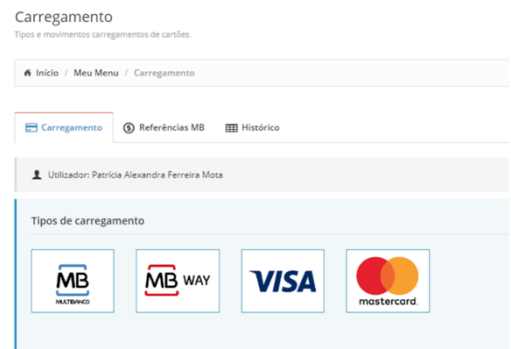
Carregamento
Tipos e movimentos carregamentos de cartões.

Início / Meu Menu / Carregamento

Carregamento
Referências MB
Histórico

Utilizador: Patrícia Alexandra Ferreira Mota

Tipos de carregamento

MB
MULTIBANCO

MB WAY

VISA

mastercard.